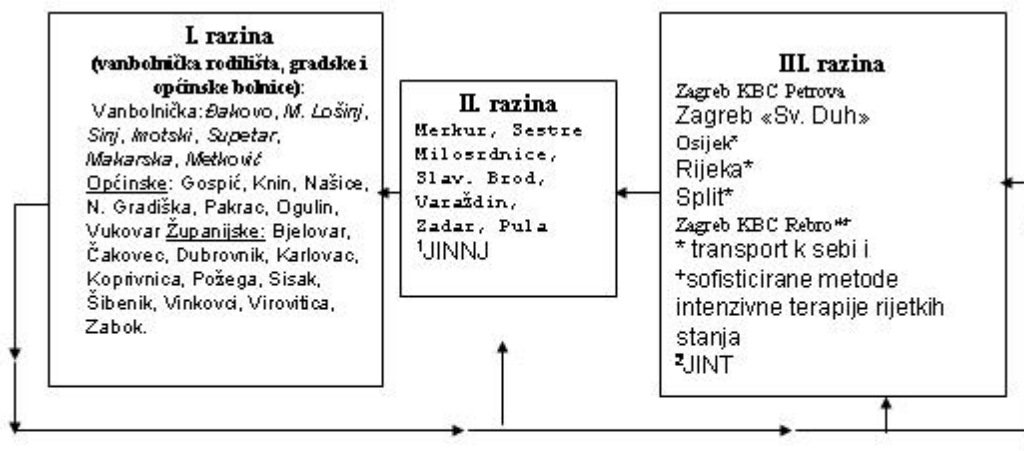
I. razina
(vanbolnička rodilišta, gradske i općinske bolnice):
Vanbolnička: Đakovo, M. Lošinj, Sinj, Imotski, Supetar, Makarska, Metković
Općinske: Gospić, Knin, Našice, N. Gradiška, Pakrac, Ogulin, Vukovar Županijske: Bjelovar, Čakovec, Dubrovnik, Karlovac, Koprivnica, Požega, Sisak, Šibenik, Vinkovci, Virovitica, Zabok.

II. razina
Merkur, Sestre Milosrdnice, Slav. Brod, Varaždin, Zadar, Pula
$^1$JINNJ

III. razina
Zagreb KBC Petrova
Zagreb «Sv. Duh»
Osijek*
Rijeka*
Split*
Zagreb KBC Rebro*+
* transport k sebi i
+sofisticirane metode intenzivne terapije rijetkih stanja
$^2$JINT